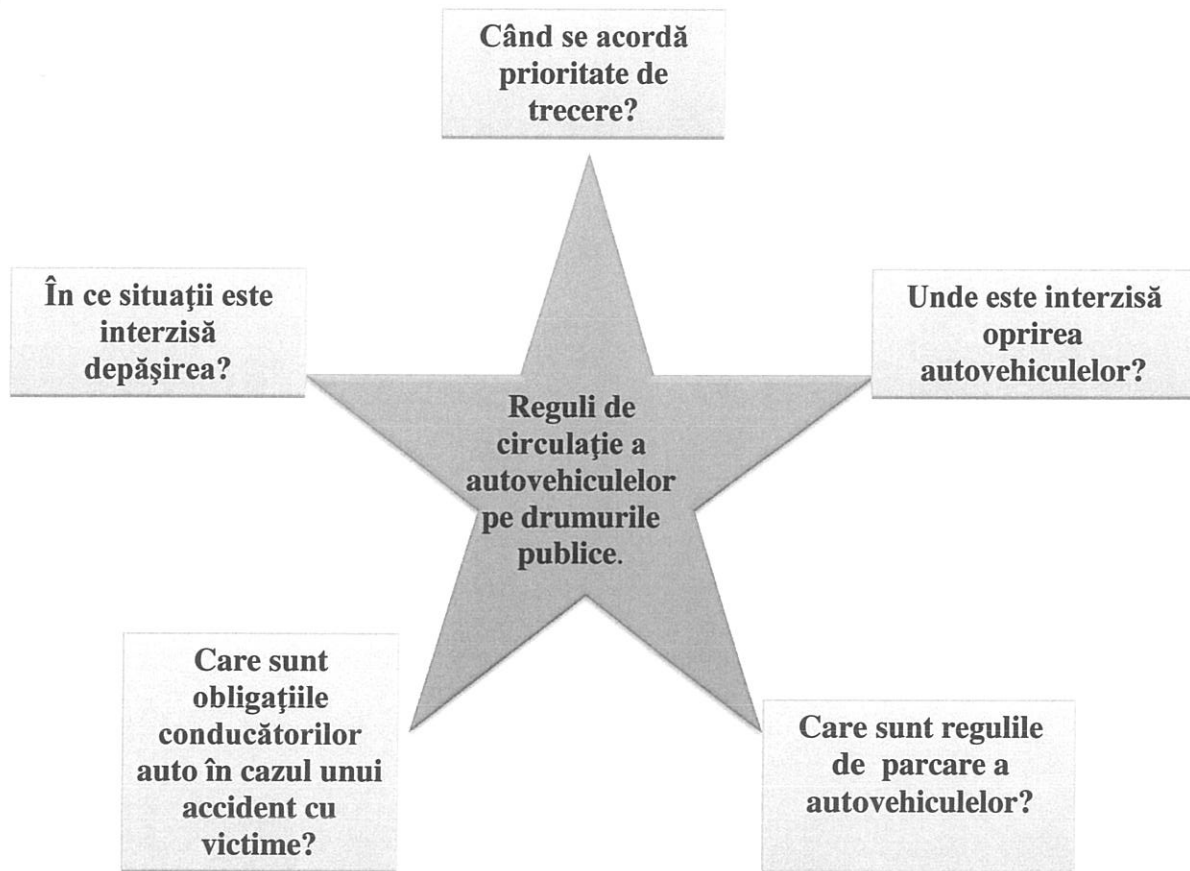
Când se acordă prioritate de trecere?

În ce situaţii este interzisă depăşirea?

Unde este interzisă oprirea autovehiculelor?

Reguli de circulaţie a autovehiculelor pe drumurile publice.

Care sunt obligaţiile conducătorilor auto în cazul unui accident cu victime?

Care sunt regulile de parcare a autovehiculelor?